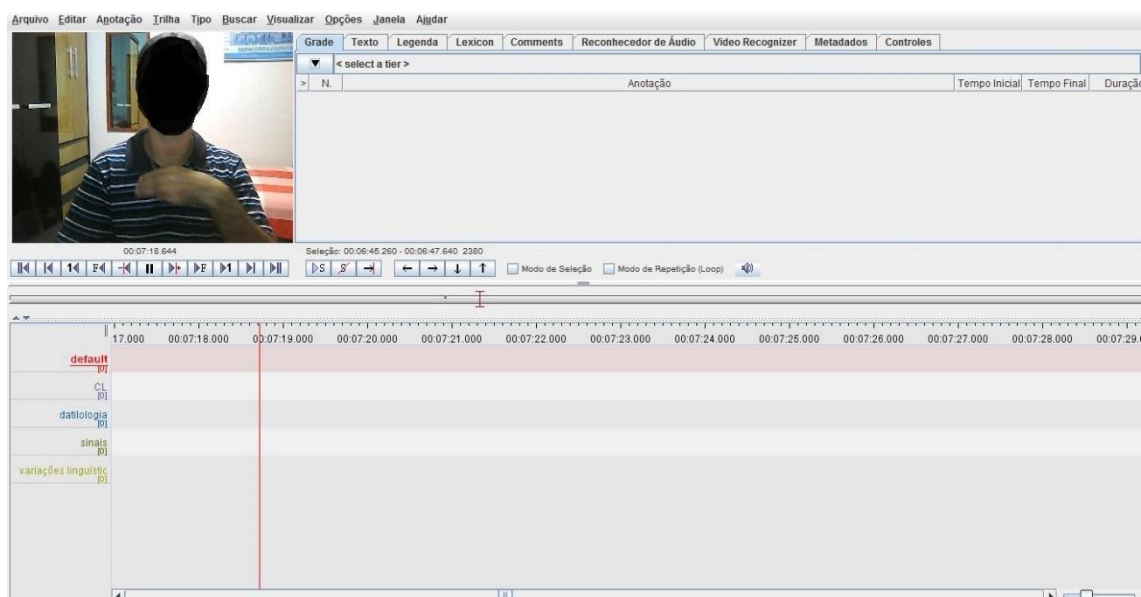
Arquivo Editar Anotação Trilha Tipo Buscar Visualizar Opções Janela Ajudar

Grade Texto Legenda Lexicon Comments Reconhecedor de Áudio Video Recognizer Metadados Controles

< select a tier >

| > | N. | Anotação | Tempo Inicial | Tempo Final | Duraçã |
|---|---|---|---|---|---|

00:07:18.644

Seleção: 00:06:45.260 - 00:06:47.640 2380

Modo de Seleção Modo de Repetição (Loop)

17.000 00:07:18.000 00:07:19.000 00:07:20.000 00:07:21.000 00:07:22.000 00:07:23.000 00:07:24.000 00:07:25.000 00:07:26.000 00:07:27.000 00:07:28.000 00:07:29.

default [0]
CL [0]
datilologia [0]
sinais [0]
variações linguístic [0]